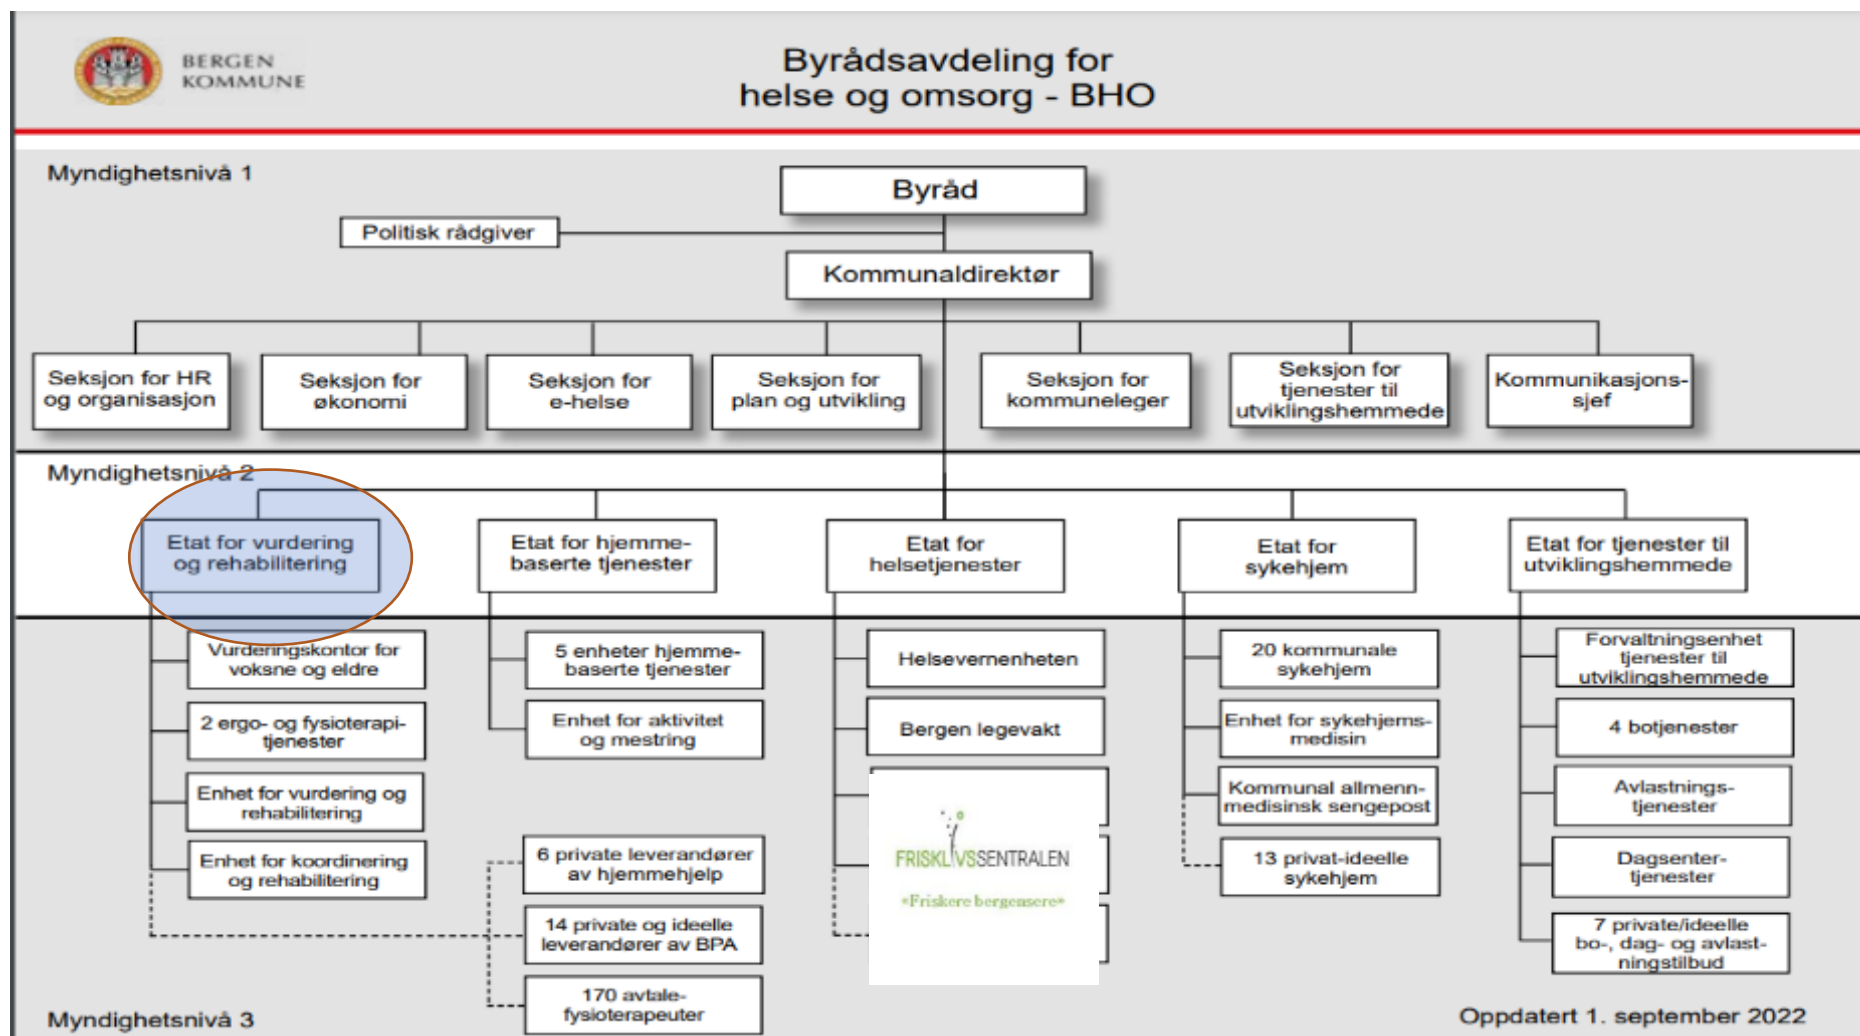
BERGEN KOMMUNE

Byrådsavdeling for helse og omsorg - BHO

Myndighetsnivå 1

Byråd

Politisk rådgiver

Kommunaldirektør

Seksjon for HR og organisasjon

Seksjon for økonomi

Seksjon for e-helse

Seksjon for plan og utvikling

Seksjon for kommuneleger

Seksjon for tjenester til utviklingshemmede

Kommunikasjonssjef

Myndighetsnivå 2

Etat for vurdering og rehabilitering

Etat for hjemmebaserte tjenester

Etat for helsetjenester

Etat for sykehjem

Etat for tjenester til utviklingshemmede

Vurderingskontor for voksne og eldre

2 ergo- og fysioterapitjenester

Enhet for vurdering og rehabilitering

Enhet for koordinering og rehabilitering

5 enheter hjemmebaserte tjenester

Enhet for aktivitet og mestring

6 private leverandører av hjemmehjelp

14 private og ideelle leverandører av BPA

170 avtalefysioterapeuter

Helsevernenheten

Bergen legevakt

FRISKLIVSSENTRALEN

«Friskere bergensere»

20 kommunale sykehjem

Enhet for sykehjemsmedisin

Kommunal allmennmedisinsk sengepost

13 privat-ideelle sykehjem

Forvaltningsenhet tjenester til utviklingshemmede

4 botjenester

Avlastningstjenester

Dagsentertjenester

7 private/ideelle bo-, dag- og avlastningstilbud

Myndighetsnivå 3

Oppdatert 1. september 2022